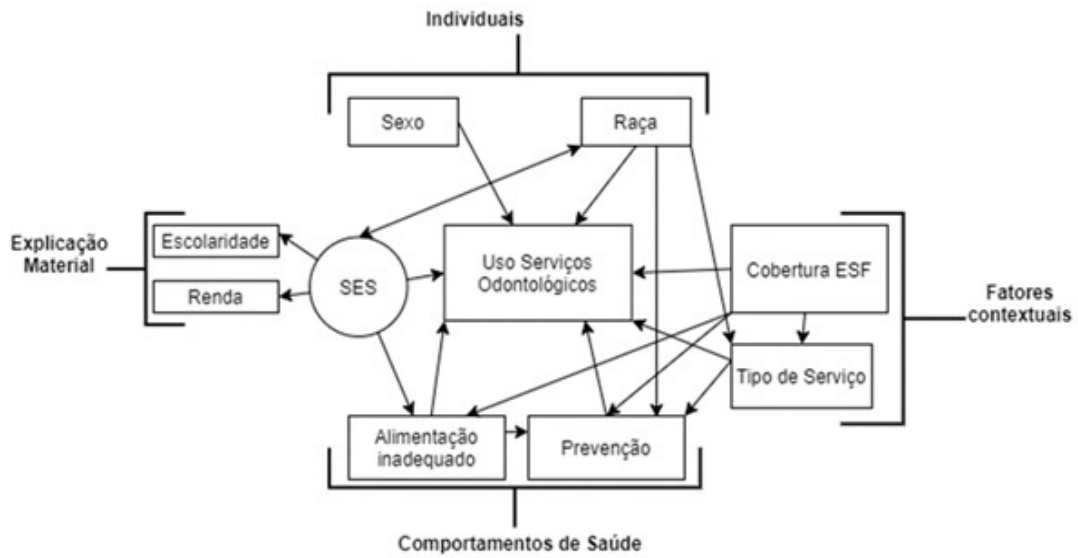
Individuais

Sexo

Raça

Explicação Material

Escolaridade

Renda

SES

Uso Serviços Odontológicos

Cobertura ESF

Fatores contextuais

Tipo de Serviço

Alimentação inadequado

Prevenção

Comportamentos de Saúde